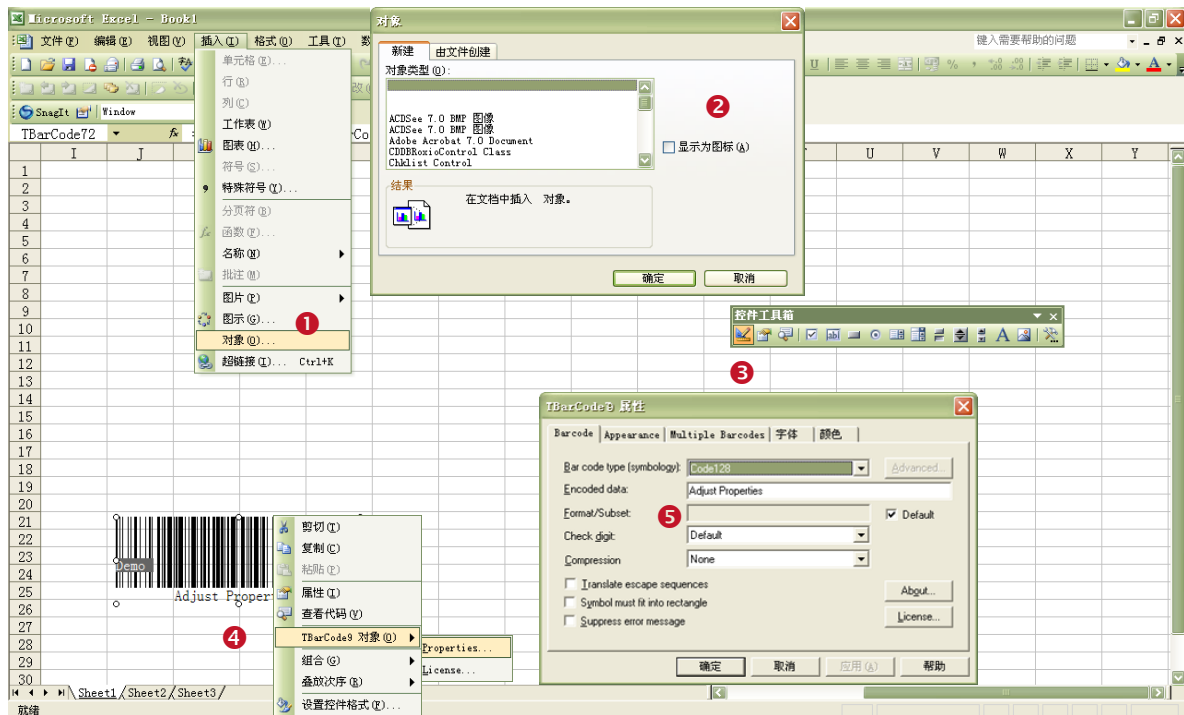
Microsoft Excel - Book1

文件(F) 编辑(E) 视图(V) 插入(I) 格式(O) 工具(T) 数

键入需要帮助的问题

SnagIt Window

TBarCode72

I J U V W X Y

1 2 3 4 5 6 7 8 9 10 11 12 13 14 15 16 17 18 19 20 21 22 23 24 25 26 27 28 29 30

单元格(E)...
行(R)
列(C)
工作表(W)
图表(H)...
符号(S)...
特殊符号(Y)...
分页符(B)
函数(F)...
名称(N)
批注(M)
图片(P)
图示(G)...
对象(O)...
超链接(I)... Ctrl+K

1

对象

新建 由文件创建

对象类型(O):

ACDSee 7.0 BMP 图像
ACDSee 7.0 BMP 图像
Adobe Acrobat 7.0 Document
CDDBRoxioControl Class
Chklist Control

显示为图标(A)

2

结果

在文档中插入 对象。

确定 取消

控件工具箱

3

TBarCode9 属性

Barcode Appearance Multiple Barcodes 字体 颜色

Bar code type (symbology): Code128 Advanced...
Encoded data: Adjust Properties
Format/Subset: Default
5
Check digit: Default
Compression: None
Translate escape sequences
Symbol must fit into rectangle
Suppress error message
About...
License...

确定 取消 应用(A) 帮助

Demo
Adjust Proper

剪切(T)
复制(C)
粘贴(P)
属性(I)
查看代码(V)
TBarCode9 对象(O)
组合(G)
叠放次序(R)
设置控件格式(F)...

Properties...
License...

4

Sheet1 Sheet2 Sheet3

就绪